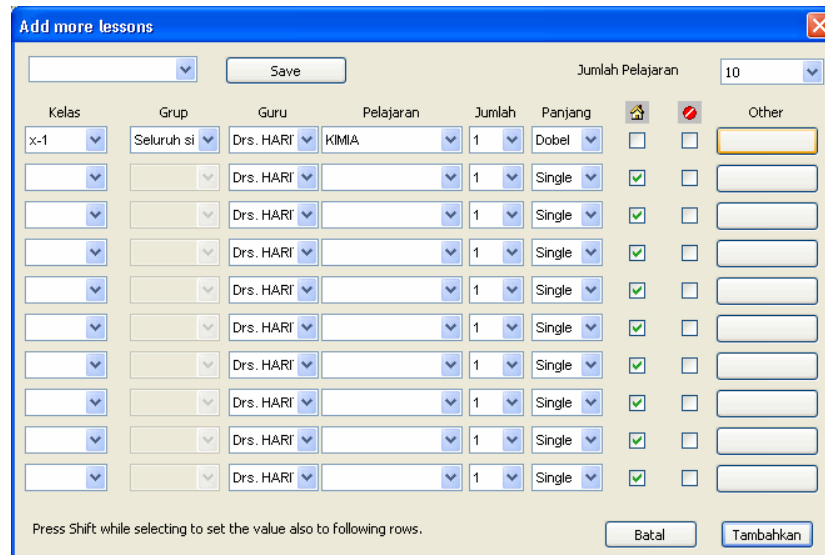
Add more lessons

Save

Jumlah Pelajaran 10

| Kelas | Grup | Guru | Pelajaran | Jumlah | Panjang | | | Other |
|---|---|---|---|---|---|---|---|---|
| x-1 | Seluruh si | Drs. HARI | KIMIA | 1 | Dobel | | | |
| | | Drs. HARI | | 1 | Single | | | |
| | | Drs. HARI | | 1 | Single | | | |
| | | Drs. HARI | | 1 | Single | | | |
| | | Drs. HARI | | 1 | Single | | | |
| | | Drs. HARI | | 1 | Single | | | |
| | | Drs. HARI | | 1 | Single | | | |
| | | Drs. HARI | | 1 | Single | | | |
| | | Drs. HARI | | 1 | Single | | | |
| | | Drs. HARI | | 1 | Single | | | |

Press Shift while selecting to set the value also to following rows.

Batal

Tambahkan